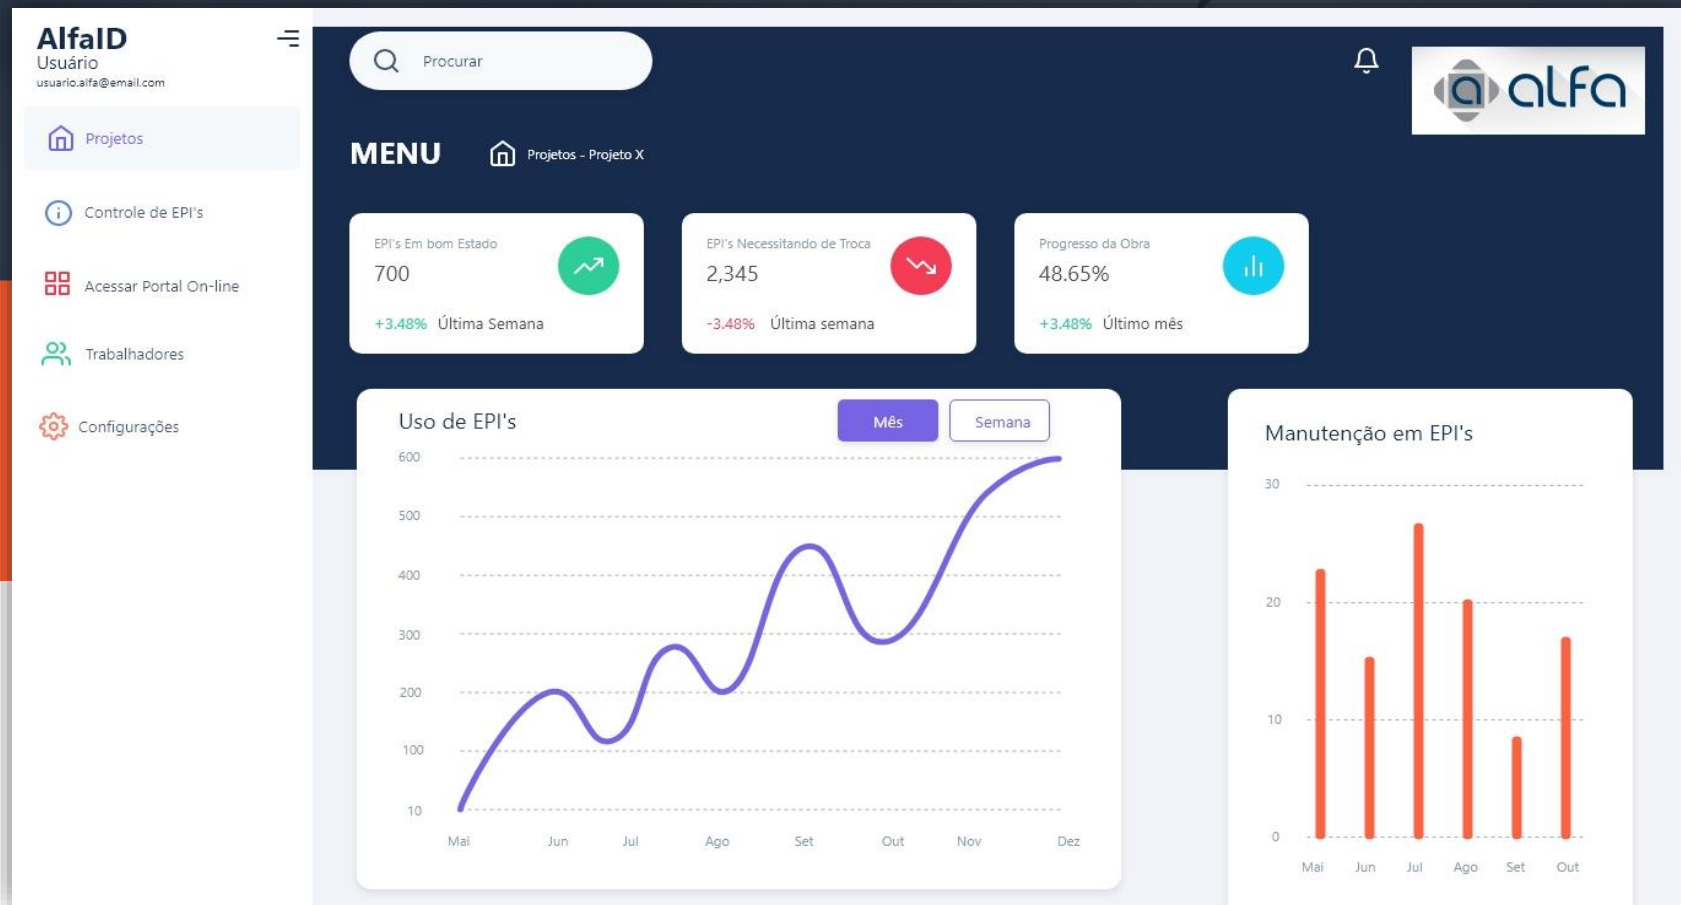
AlfaID
Usuário
usuario.alfa@email.com

Projetos

Controle de EPI's

Acessar Portal On-line

Trabalhadores

Configurações

Procurar

alfa

MENU Projetos - Projeto X

EPI's Em bom Estado
700
+3.48% Última Semana

EPI's Necessitando de Troca
2,345
-3.48% Última semana

Progresso da Obra
48.65%
+3.48% Último mês

Uso de EPI's
Mês Semana

600
500
400
300
200
100
10
Mai Jun Jul Ago Set Out Nov Dez

Manutenção em EPI's

30
20
10
0
Mai Jun Jul Ago Set Out